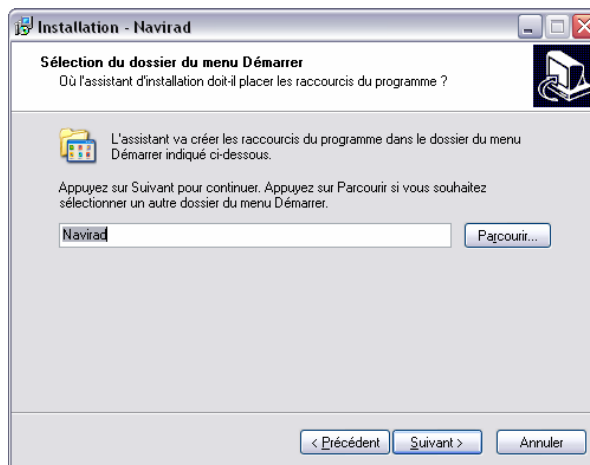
Installation - Navirad

Sélection du dossier du menu Démarrer
Où l'assistant d'installation doit-il placer les raccourcis du programme ?

L'assistant va créer les raccourcis du programme dans le dossier du menu Démarrer indiqué ci-dessous.

Appuyez sur Suivant pour continuer. Appuyez sur Parcourir si vous souhaitez sélectionner un autre dossier du menu Démarrer.

Navirad

Parcourir...

< Précédent

Suivant >

Annuler